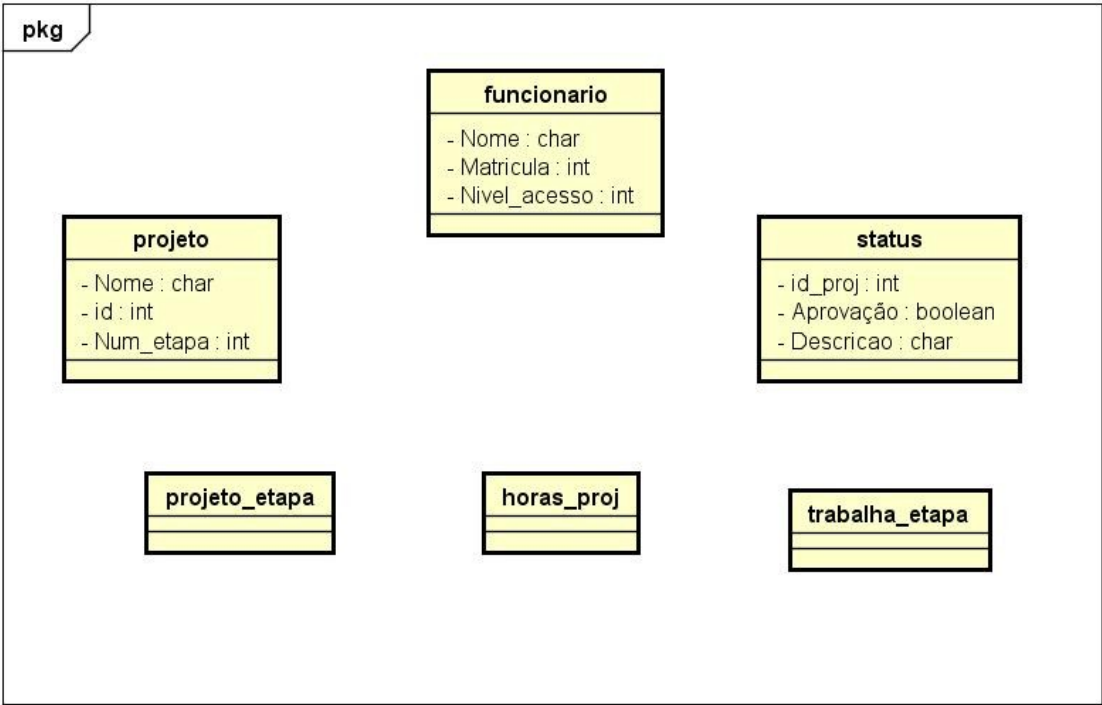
pkg

funcionario
- Nome : char
- Matricula : int
- Nivel_acesso : int

projeto
- Nome : char
- id : int
- Num_etapa : int

status
- id_proj : int
- Aprovação : boolean
- Descricao : char

projeto_etapa

horas_proj

trabalha_etapa